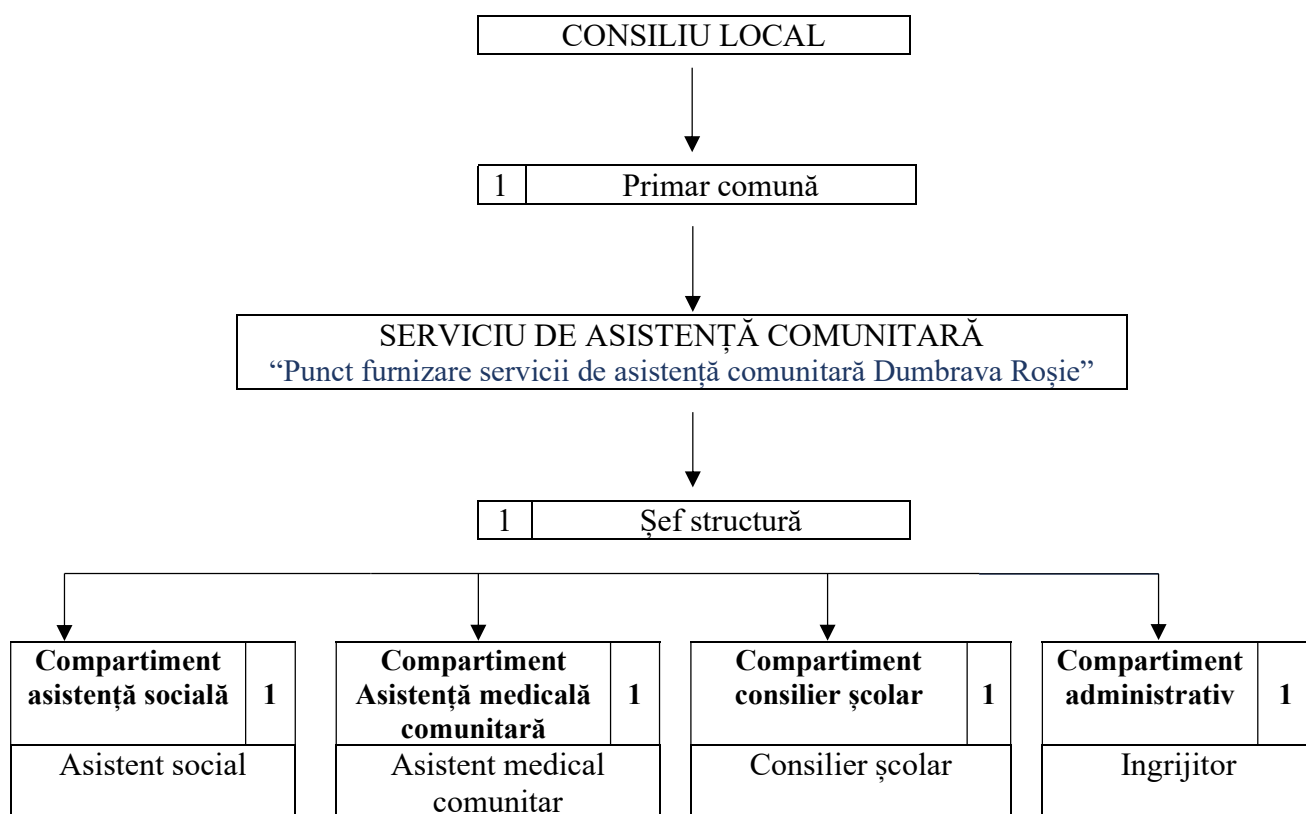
CONSILIU LOCAL

1 Primar comună

SERVICIU DE ASISTENȚĂ COMUNITARĂ
“Punct furnizare servicii de asistență comunitară Dumbrava Roșie”

1 Șef structură

**Compartiment asistență socială** 1
Asistent social

**Compartiment Asistență medicală comunitară** 1
Asistent medical comunitar

**Compartiment consilier școlar** 1
Consilier școlar

**Compartiment administrativ** 1
Ingrijitor